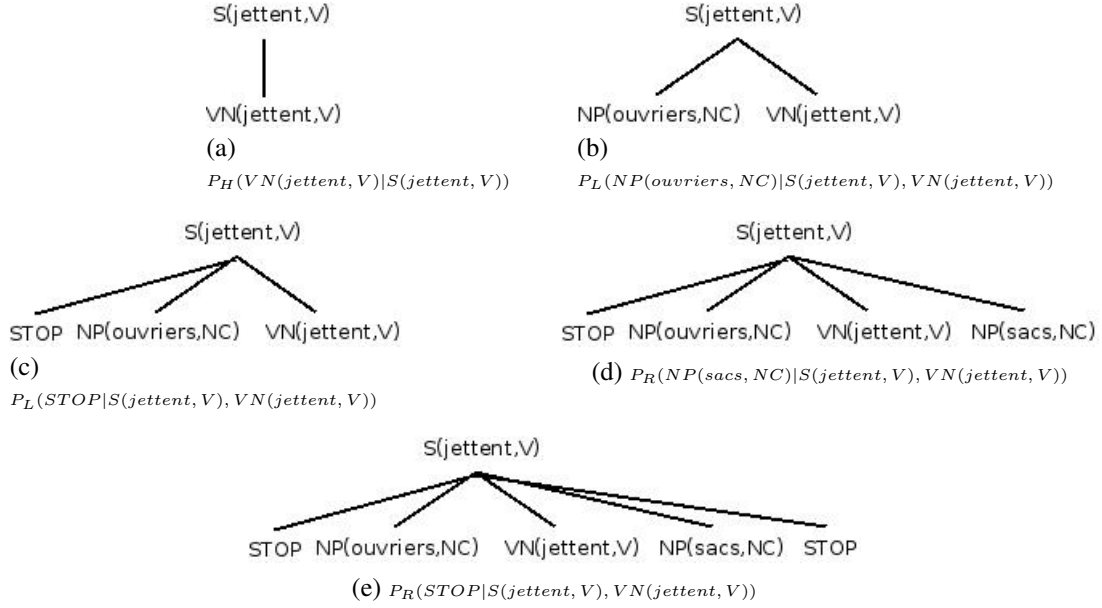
S(jettent,V)

VN(jettent,V)

(a)

$P_H(VN(jettent,V)|S(jettent,V))$

S(jettent,V)

NP(ouvriers,NC) VN(jettent,V)

(b)

$P_L(NP(ouvriers,NC)|S(jettent,V),VN(jettent,V))$

S(jettent,V)

STOP NP(ouvriers,NC) VN(jettent,V)

(c)

$P_L(STOP|S(jettent,V),VN(jettent,V))$

S(jettent,V)

STOP NP(ouvriers,NC) VN(jettent,V) NP(sacs,NC)

(d) $P_R(NP(sacs,NC)|S(jettent,V),VN(jettent,V))$

S(jettent,V)

STOP NP(ouvriers,NC) VN(jettent,V) NP(sacs,NC) STOP

(e) $P_R(STOP|S(jettent,V),VN(jettent,V))$